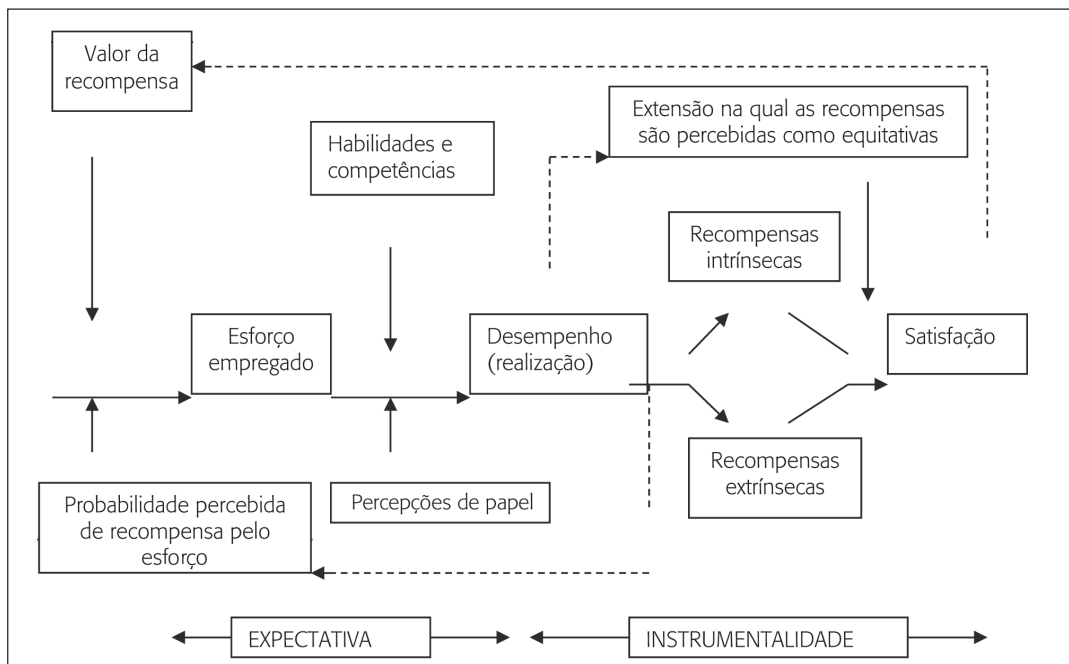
Valor da recompensa

Extensão na qual as recompensas são percebidas como equitativas

Habilidades e competências

Recompensas intrínsecas

Esforço empregado

Desempenho (realização)

Satisfação

Recompensas extrínsecas

Probabilidade percebida de recompensa pelo esforço

Percepções de papel

EXPECTATIVA

INSTRUMENTALIDADE